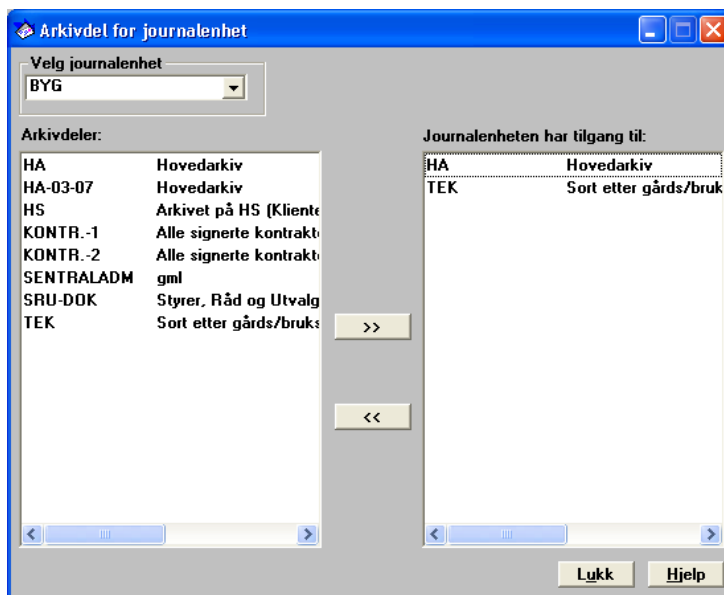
Arkivdel for journalenhet

Velg journalenhet
BYG

Arkivdeler:

| | |
|---|---|
| HA | Hovedarkiv |
| HA-03-07 | Hovedarkiv |
| HS | Arkivet på HS (Kliente |
| KONTR.-1 | Alle signerte kontrakt |
| KONTR.-2 | Alle signerte kontrakt |
| SENTRALADM | gml |
| SRU-DOK | Styrer, Råd og Utvalg |
| TEK | Sort etter gårds/bruks |

>>

<<

Journalenheten har tilgang til:

| | |
|---|---|
| HA | Hovedarkiv |
| TEK | Sort etter gårds/bruk |

Lukk

Hjelp